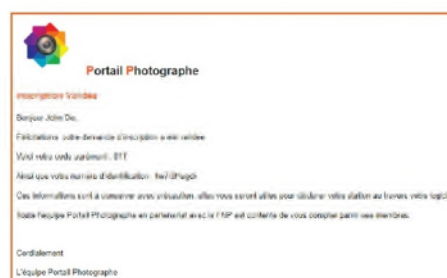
Portail Photographe

Inscription Validée

Bonjour John Do,

Félicitations votre demande d'inscription a été validée.

Voici votre code partenaire : 011

Ainsi que votre numéro d'identification : hw7JPugdi

Ces informations sont à conserver avec précaution, elles vous seront utiles pour déclarer votre station au travers votre logic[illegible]

Toute l'équipe Portail Photographe en partenariat avec le FMP est contente de vous compter parmi ses membres.

Cordialement

L'équipe Portail Photographe